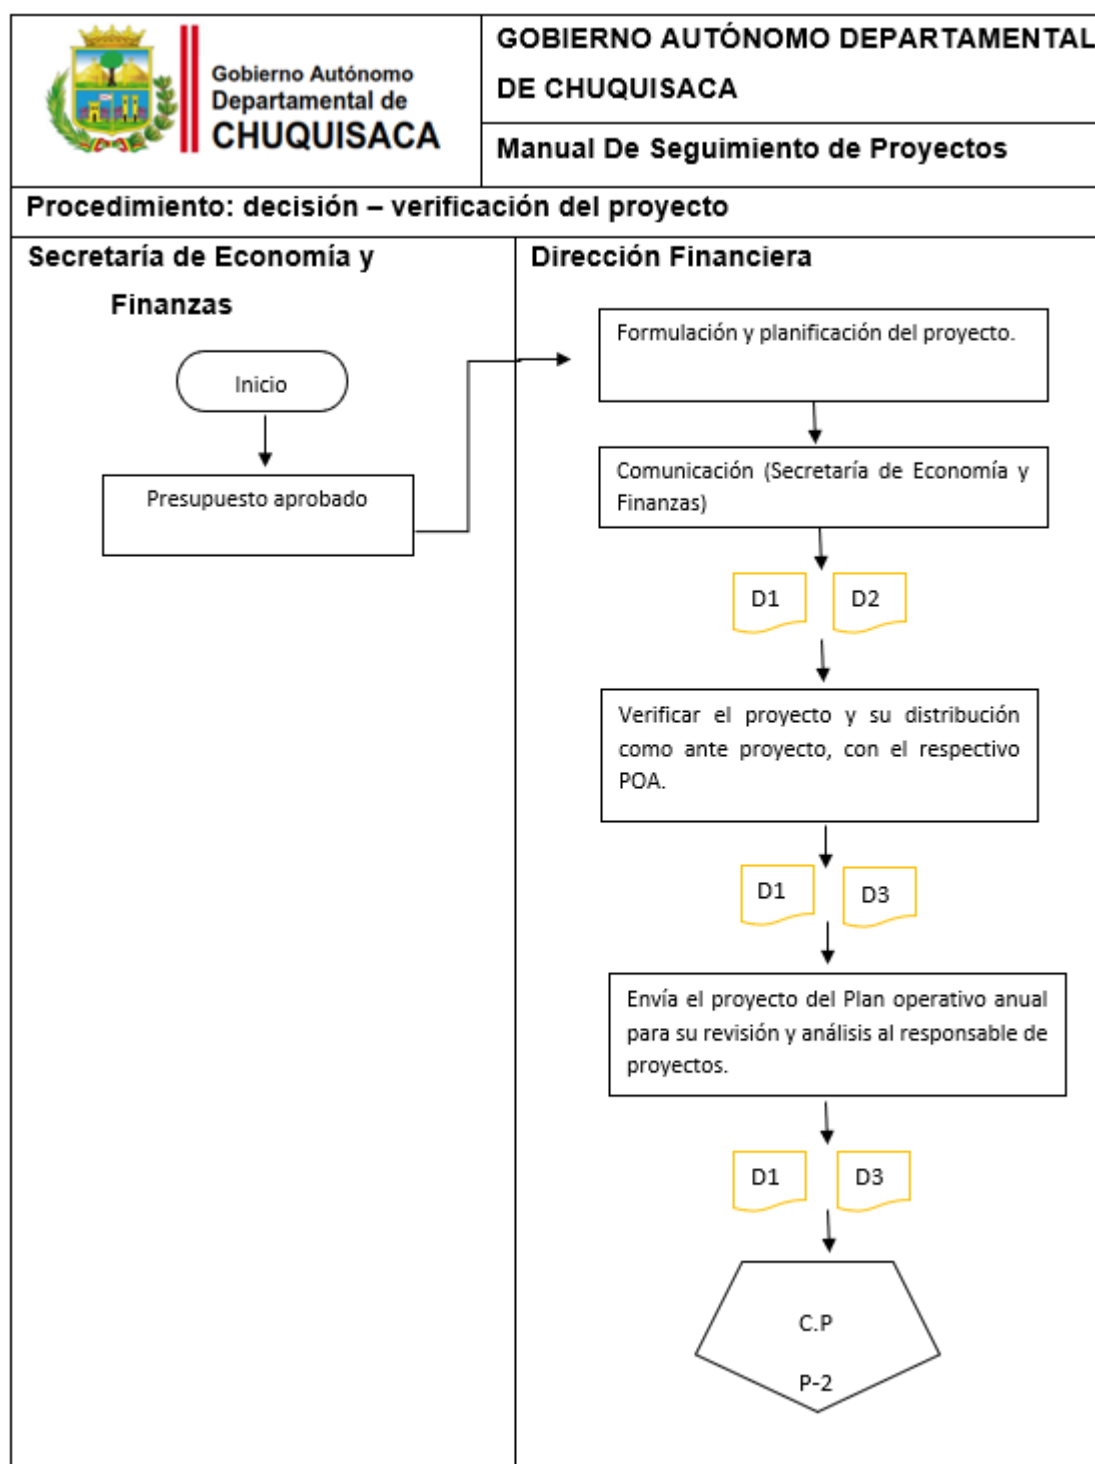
Gobierno Autónomo Departamental de CHUQUISACA

GOBIERNO AUTÓNOMO DEPARTAMENTAL DE CHUQUISACA

Manual De Seguimiento de Proyectos

Procedimiento: decisión – verificación del proyecto

Secretaría de Economía y Finanzas

Dirección Financiera

Inicio

Presupuesto aprobado

Formulación y planificación del proyecto.

Comunicación (Secretaría de Economía y Finanzas)

D1

D2

Verificar el proyecto y su distribución como ante proyecto, con el respectivo POA.

D1

D3

Envía el proyecto del Plan operativo anual para su revisión y análisis al responsable de proyectos.

D1

D3

C.P
P-2